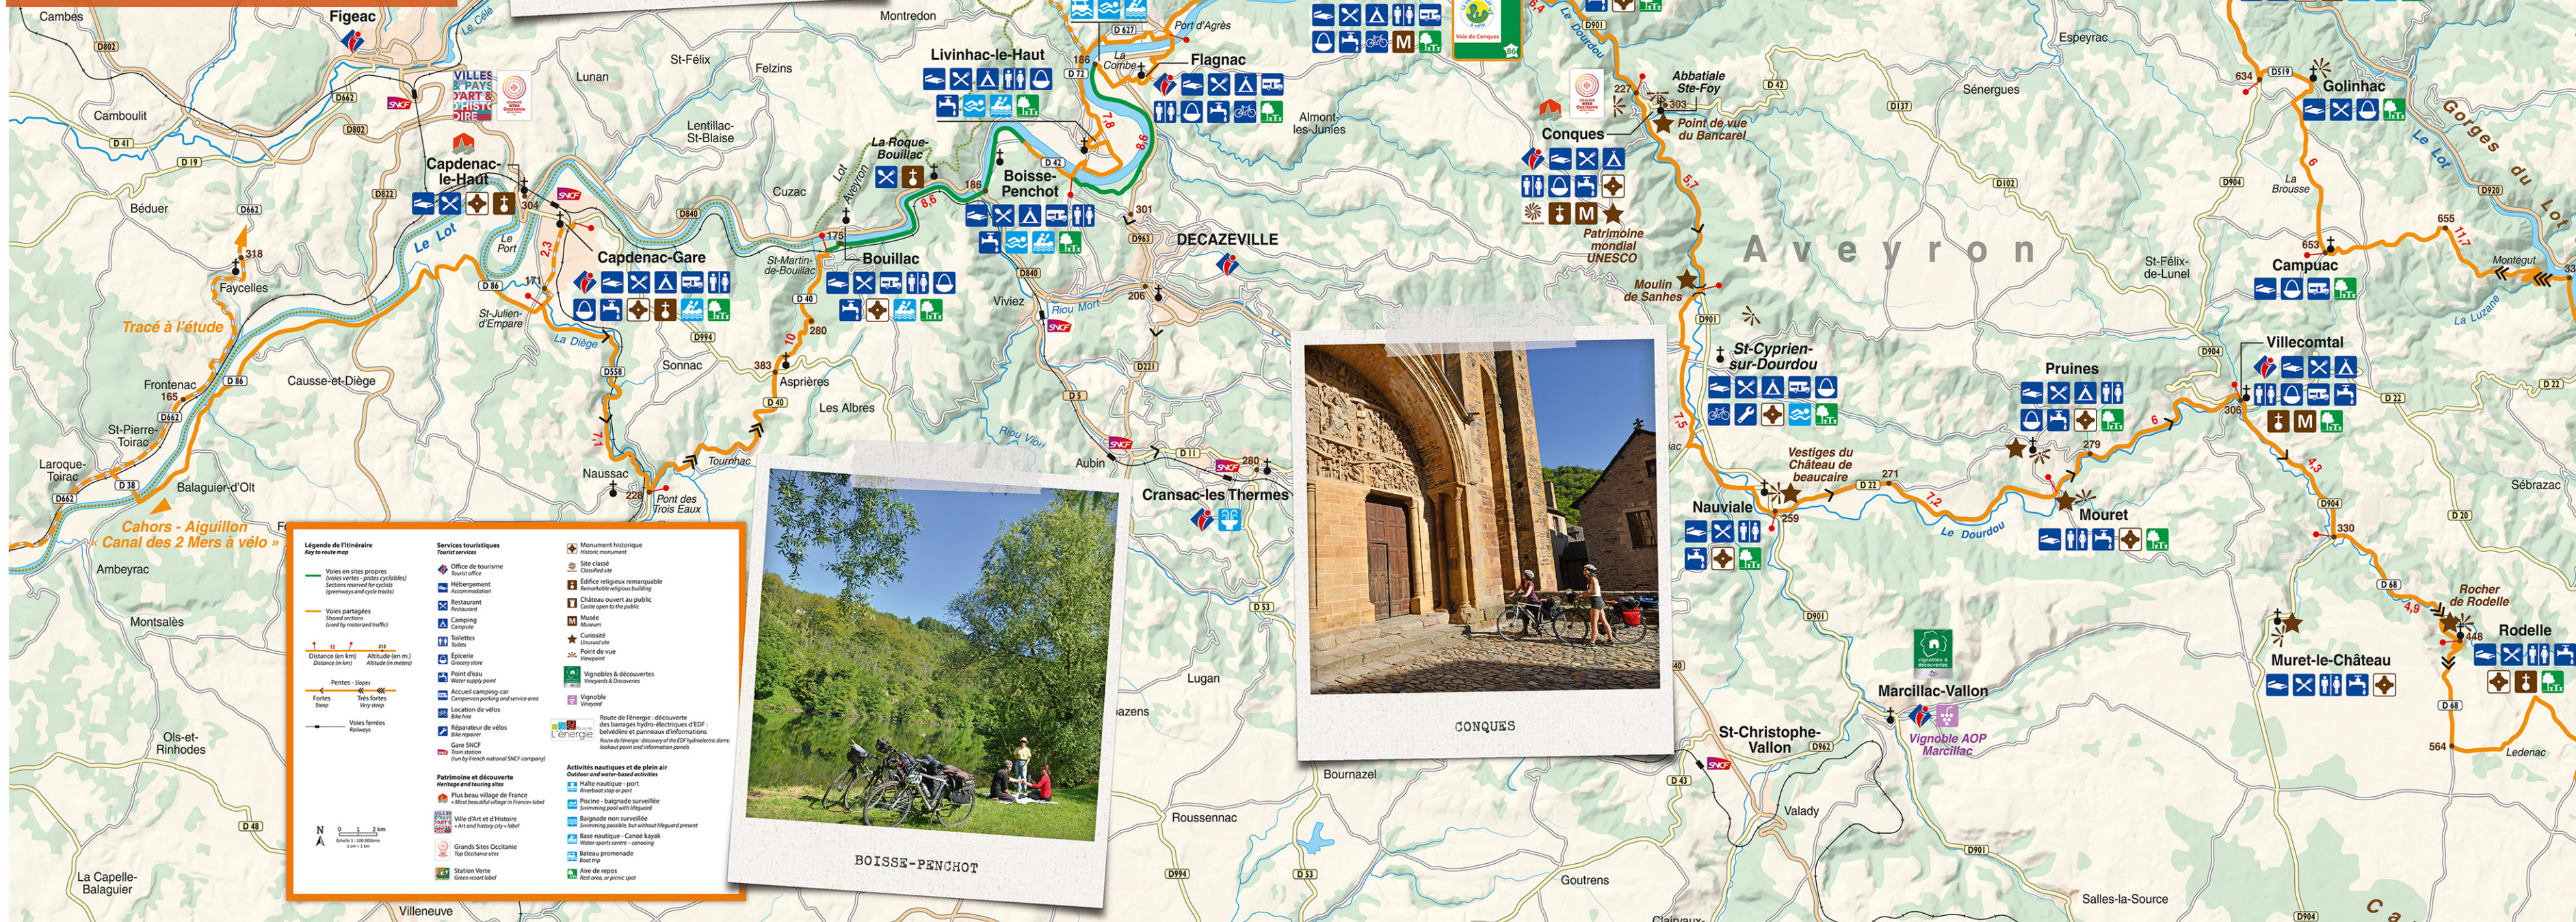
Cambes
Figeac
Lunan
St-Félix
Felzins
Montredon
Livinhac-le-Haut
Flagnac
Port d'Agrès
Espeyrac
Golinhac
Gorges du Lot
Camboulit
Lentillac-St-Blaise
La Roque-Bouillac
Boisse-Penchot
Almont-les-Junies
Conques
Abbatiale Ste-Foy
Point de vue du Bancarel
Sénergues
Capdenac-le-Haut
Cuzac
Béduer
Capdenac-Gare
Bouillac
DECAZEVILLE
Patrimoine mondial UNESCO
Aveyron
Campuac
St-Félix-de-Lunel
Faycelles
Le Lot
St-Martin-de-Bouillac
Moulin de Sanhes
Tracé à l'étude
St-Julien-d'Empare
La Diège
Viviez
Riou Mort
St-Cyprien-sur-Dourdou
Villecomtal
Pruines
Frontenac
Causse-et-Diège
Sonnac
Asprières
Les Albres
St-Pierre-Toirac
Laroque-Toirac
Balaguier-d'Olt
Naussac
Pont des Trois Eaux
Tournhac
Aubin
Riou Viou
Cransac-les Thermes
Vestiges du Château de beaucaire
Nauviale
Le Dourdou
Mouret
Cahors - Aiguillon « Canal des 2 Mers à vélo »
Ambeyrac
Montsalès
Sébrazac
Rocher de Rodelle
Rodelle
Muret-le-Château
Lugan
Marcillac-Vallon
Vignoble AOP Marcillac
St-Christophe-Vallon
Ols-et-Rinhodes
Bournazel
Valady
Roussennac
La Capelle-Balaguier
Villeneuve
Goutrens
Salles-la-Source
Ledenac
Montegut
La Luzane
La Brousse

BOISSE-PENCHOT
CONQUES

Légende de l'itinéraire
Key to route map
Voies en sites propres (voies vertes - pistes cyclables)
Voies partagées
Distance (en km) / Altitude (en m.)
Pentes - Slopes
Fortes / Très fortes
Voies ferrées

Services touristiques
Office de tourisme
Hébergement
Restaurant
Camping
Toilettes
Épicerie
Point d'eau
Accueil camping-car
Location de vélos
Réparateur de vélos
Gare SNCF

Patrimoine et découverte
Plus beau village de France
Ville d'Art et d'Histoire
Grands Sites Occitanie
Station Verte

Monument historique
Site classé
Édifice religieux remarquable
Château ouvert au public
Musée
Curiosité
Point de vue
Vignobles & découvertes
Vignoble
Route de l'énergie

Activités nautiques et de plein air
Halte nautique - port
Piscine - baignade surveillée
Baignade non surveillée
Base nautique - Canoë kayak
Bateau promenade
Aire de repos